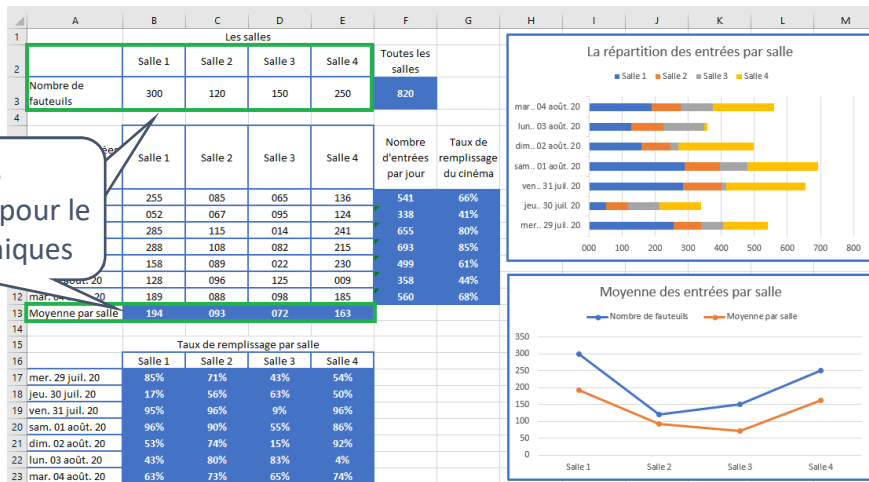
| | A | B | C | D | E | F | G | H | I | J | K | L | M |
|---|---|---|---|---|---|---|---|---|---|---|---|---|---|
| 1 | | Les salles | | | | | | | | | | | |
| 2 | | Salle 1 | Salle 2 | Salle 3 | Salle 4 | Toutes les salles | | | | | | | |
| 3 | Nombre de fauteuils | 300 | 120 | 150 | 250 | 820 | | | | | | | |
| 4 | | | | | | | | | | | | | |
| | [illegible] | Salle 1 | Salle 2 | Salle 3 | Salle 4 | Nombre d'entrées par jour | Taux de remplissage du cinéma | | | | | | |
| | | 255 | 085 | 065 | 136 | 541 | 66% | | | | | | |
| | | 052 | 067 | 095 | 124 | 338 | 41% | | | | | | |
| | | 285 | 115 | 014 | 241 | 655 | 80% | | | | | | |
| | | 288 | 108 | 082 | 215 | 693 | 85% | | | | | | |
| | | 158 | 089 | 022 | 230 | 499 | 61% | | | | | | |
| | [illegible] 20 | 128 | 096 | 125 | 009 | 358 | 44% | | | | | | |
| 12 | mar. 0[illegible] 20 | 189 | 088 | 098 | 185 | 560 | 68% | | | | | | |
| 13 | Moyenne par salle | 194 | 093 | 072 | 163 | | | | | | | | |
| 14 | | | | | | | | | | | | | |
| 15 | | Taux de remplissage par salle | | | | | | | | | | | |
| 16 | | Salle 1 | Salle 2 | Salle 3 | Salle 4 | | | | | | | | |
| 17 | mer. 29 juil. 20 | 85% | 71% | 43% | 54% | | | | | | | | |
| 18 | jeu. 30 juil. 20 | 17% | 56% | 63% | 50% | | | | | | | | |
| 19 | ven. 31 juil. 20 | 95% | 96% | 9% | 96% | | | | | | | | |
| 20 | sam. 01 août. 20 | 96% | 90% | 55% | 86% | | | | | | | | |
| 21 | dim. 02 août. 20 | 53% | 74% | 15% | 92% | | | | | | | | |
| 22 | lun. 03 août. 20 | 43% | 80% | 83% | 4% | | | | | | | | |
| 23 | mar. 04 août. 20 | 63% | 73% | 65% | 74% | | | | | | | | |

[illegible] pour le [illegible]iques

La répartition des entrées par salle
Salle 1 Salle 2 Salle 3 Salle 4
mar.. 04 août. 20
lun.. 03 août. 20
dim.. 02 août. 20
sam.. 01 août. 20
ven.. 31 juil. 20
jeu.. 30 juil. 20
mer.. 29 juil. 20
000 100 200 300 400 500 600 700 800

Moyenne des entrées par salle
Nombre de fauteuils Moyenne par salle
350 300 250 200 150 100 50 0
Salle 1 Salle 2 Salle 3 Salle 4